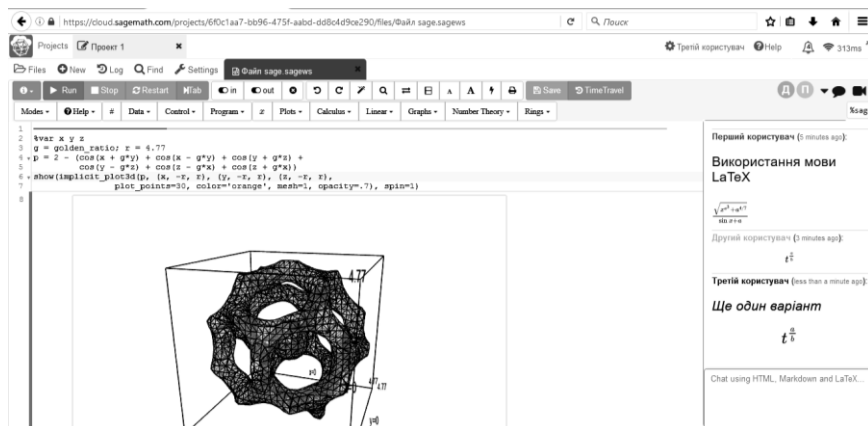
https://cloud.sagemath.com/projects/6f0c1aa7-bb96-475f-aabd-dd8c4d9ce290/files/Файл sage.sagews

Поиск

Projects Проект 1

Третій користувач Help 313ms

Files New Log Find Settings Файл sage.sagews

Run Stop Restart Tab in out Save TimeTravel

Modes Help # Data Control Program $x$ Plots Calculus Linear Graphs Number Theory Rings

%sag

1
2 %var x y z
3 g = golden_ratio; r = 4.77
4 p = 2 - (cos(x + g*y) + cos(x - g*y) + cos(y + g*z) +
5 cos(y - g*z) + cos(z - g*x) + cos(z + g*x))
6 show(implicit_plot3d(p, (x, -r, r), (y, -r, r), (z, -r, r),
7 plot_points=30, color='orange', mesh=1, opacity=.7), spin=1)
8

4.77

Перший користувач (5 minutes ago):

Використання мови LaTeX

$\frac{\sqrt{e^{x^2}+e^{x^{1/2}}}}{\sin x+a}$

Другий користувач (3 minutes ago):

$t^{\frac{2}{3}}$

Третій користувач (less than a minute ago):

Ще один варіант

$t^{\frac{a}{b}}$

Chat using HTML, Markdown and LaTeX...